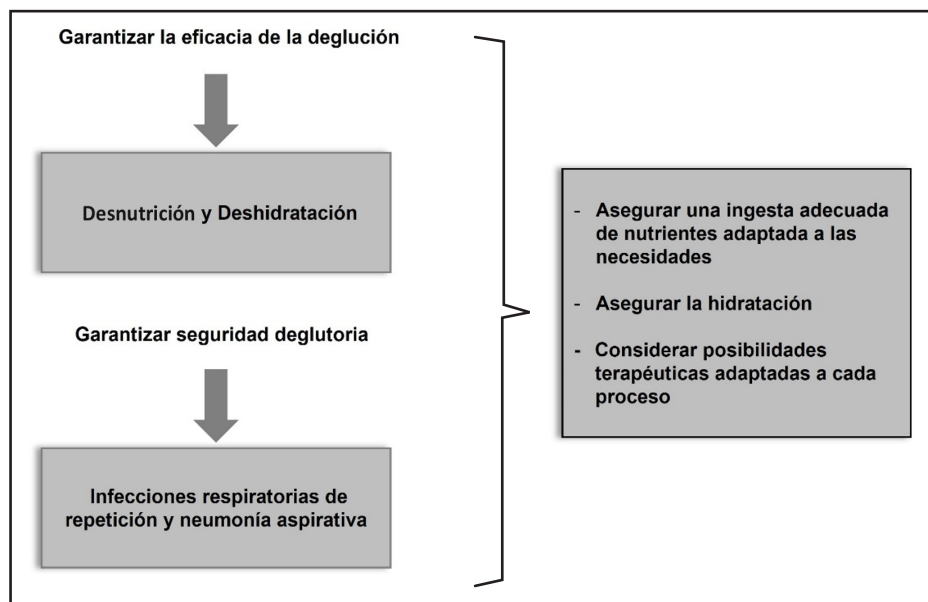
Garantizar la eficacia de la deglución

Desnutrición y Deshidratación

Garantizar seguridad deglutoria

Infecciones respiratorias de repetición y neumonía aspirativa

- Asegurar una ingesta adecuada de nutrientes adaptada a las necesidades

- Asegurar la hidratación

- Considerar posibilidades terapéuticas adaptadas a cada proceso